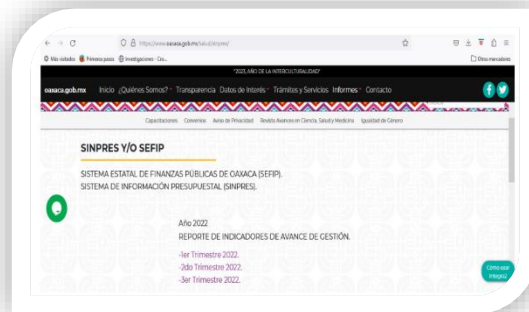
https://www.oaxaca.gob.mx/salud/sinpres/

Más visitados Primeros pasos Investigaciones - Cro...

Otros marcadores

"2023, AÑO DE LA INTERCULTURALIDAD"

oaxaca.gob.mx Inicio ¿Quiénes Somos? Transparencia Datos de Interés Trámites y Servicios Informes Contacto

Capacitaciones Convenios Aviso de Privacidad Revista Avances en Ciencia, Salud y Medicina Igualdad de Género

SINPRES Y/O SEFIP

SISTEMA ESTATAL DE FINANZAS PÚBLICAS DE OAXACA (SEFIP).
SISTEMA DE INFORMACIÓN PRESUPUESTAL (SINPRES).

Año 2022
REPORTE DE INDICADORES DE AVANCE DE GESTIÓN.

-1er Trimestre 2022.
-2do Trimestre 2022.
-3er Trimestre 2022.

Cómo está integrado